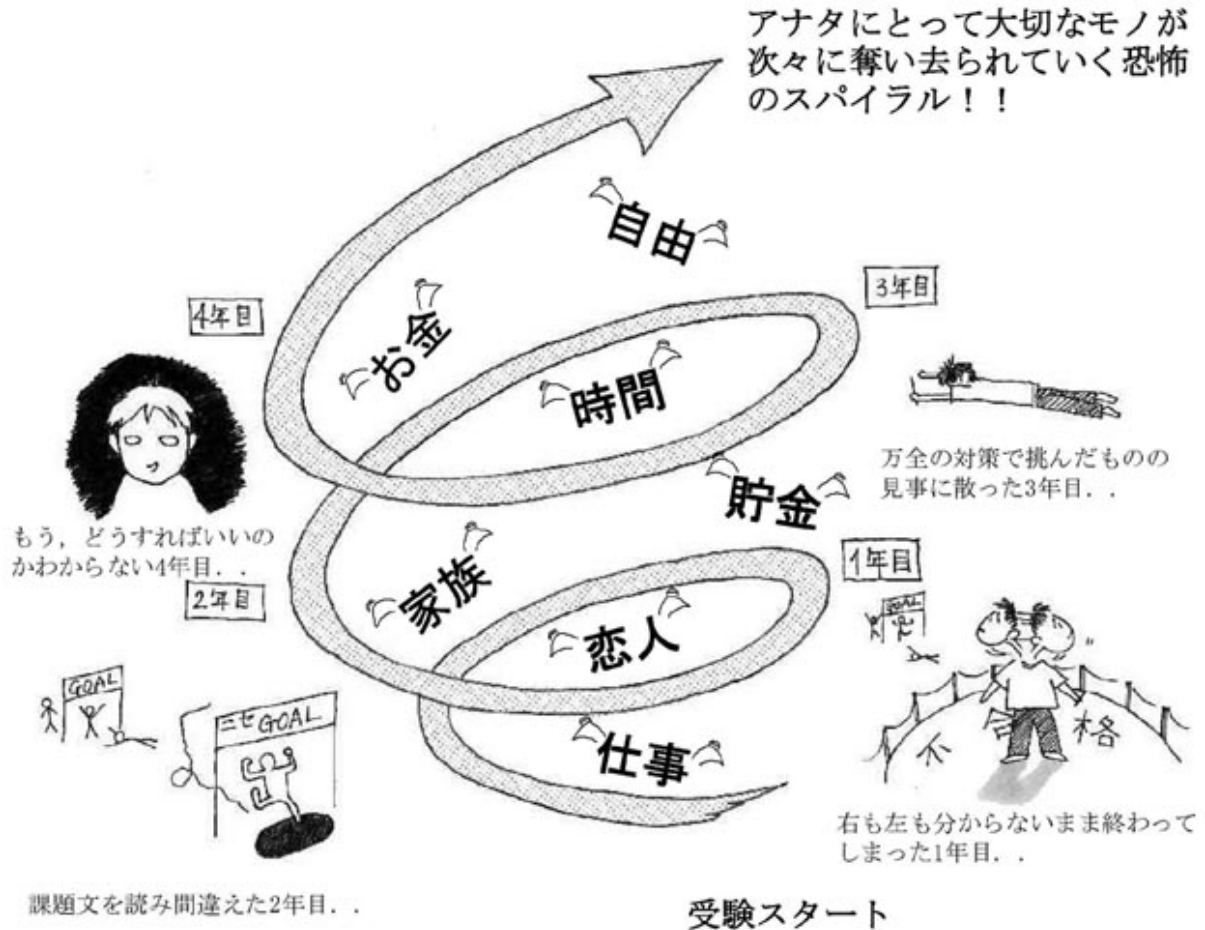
アナタにとって大切なモノが次々に奪い去られていく恐怖のスパイラル！！

自由

3年目

4年目

お金

時間

万全の対策で挑んだものの見事に散った3年目．．

貯金

もう，どうすればいいのかわからない4年目．．

1年目

2年目

家族

恋人

GOAL

ニセGOAL

GOAL

不合格

仕事

右も左も分からないまま終わってしまった1年目．．

課題文を読み間違えた2年目．．

受験スタート